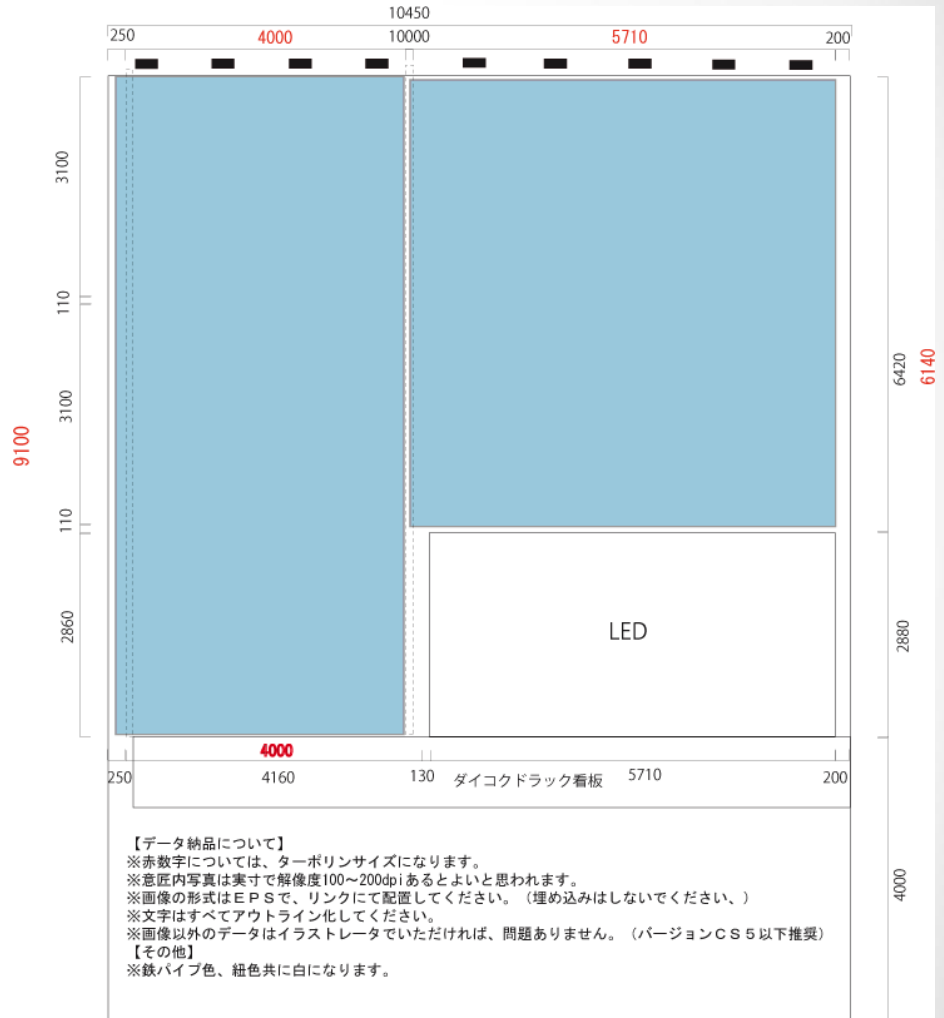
10450

250 4000 10000 5710 200

3100

110

3100

110

2860

9100

6420

6140

2880

4000

LED

4000

250 4160 130 5710 200

ダイコクドラック看板

【データ納品について】
※赤数字については、ターポリンサイズになります。
※意匠内写真は実寸で解像度100～200dpiあるとよいと思われます。
※画像の形式はＥＰＳで、リンクにて配置してください。（埋め込みはしないでください、）
※文字はすべてアウトライン化してください。
※画像以外のデータはイラストレータでいただければ、問題ありません。（バージョンＣＳ５以下推奨）
【その他】
※鉄パイプ色、紐色共に白になります。